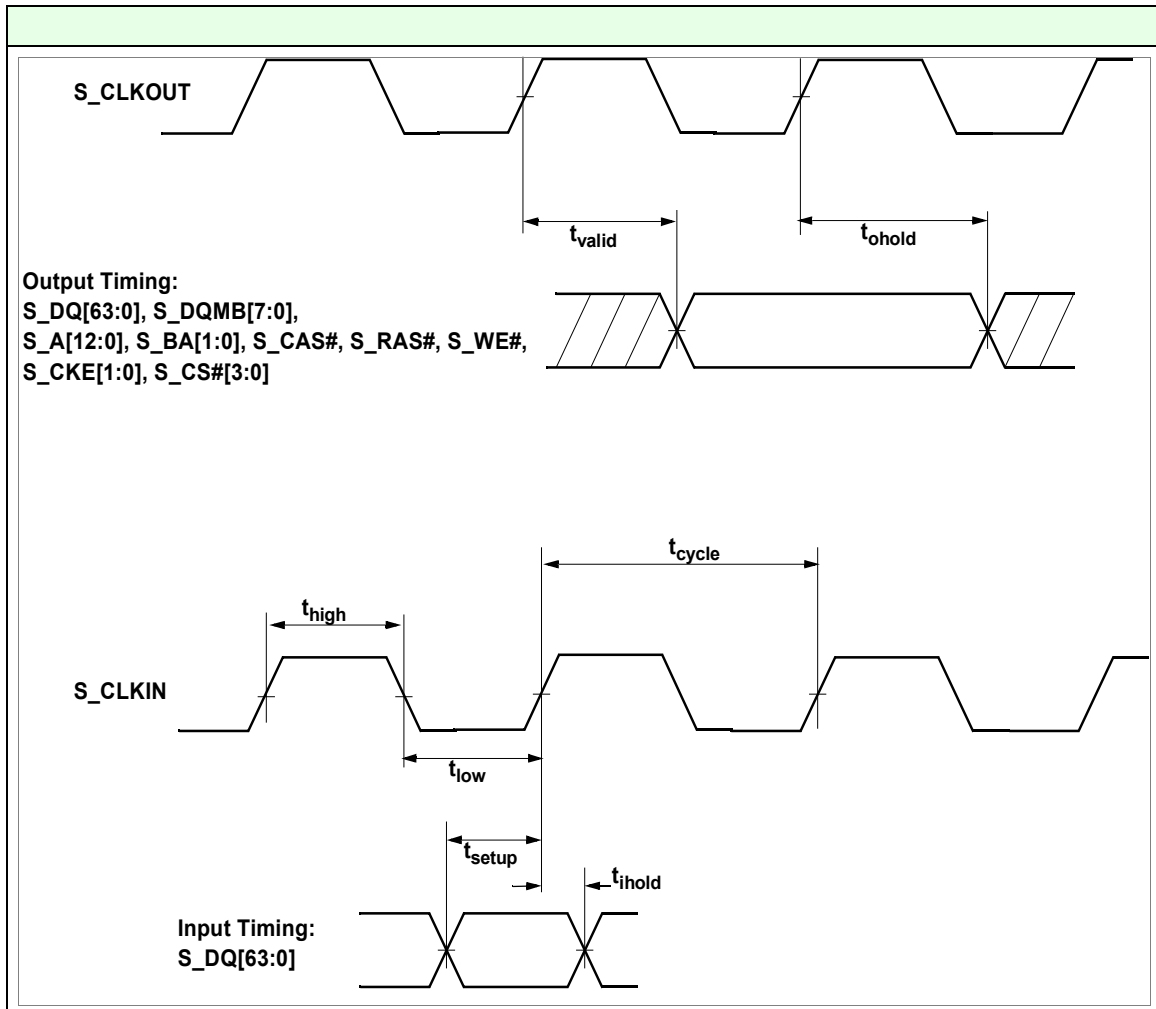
S_CLKOUT

$t_{valid}$

$t_{ohold}$

Output Timing:
S_DQ[63:0], S_DQMB[7:0],
S_A[12:0], S_BA[1:0], S_CAS#, S_RAS#, S_WE#,
S_CKE[1:0], S_CS#[3:0]

$t_{cycle}$

$t_{high}$

S_CLKIN

$t_{low}$

$t_{setup}$

$t_{ihold}$

Input Timing:
S_DQ[63:0]